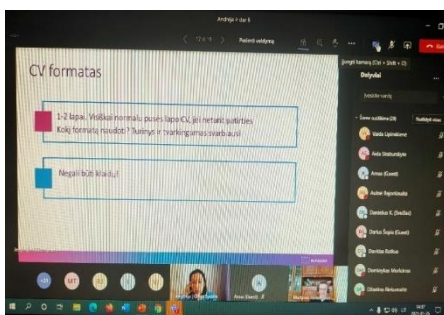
Andrėja ir dar 8

Peržiūrėti valdymą

Įjungti kamerą (Ctrl + Shift + O)

Dalyviai

CV formatas

1-2 lapai. Visiškai normalu pusė lapo CV, jei neturit patirties. Kokį formatą naudoti? Žurinys ir svarbiausias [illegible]

Negali būti klaidų!

Šiuo metu susitikime (29)

Nutildyti visus

Vaida Lapinskienė

Aušra Skaburskytė

Aleksa (Guest)

Aušrinė Šaparytė

Danielius K. (Svečias)

Darius Šopis (Guest)

Domilė Rutkus

Dominykas Markūnas

Dovydas Rekunavičius